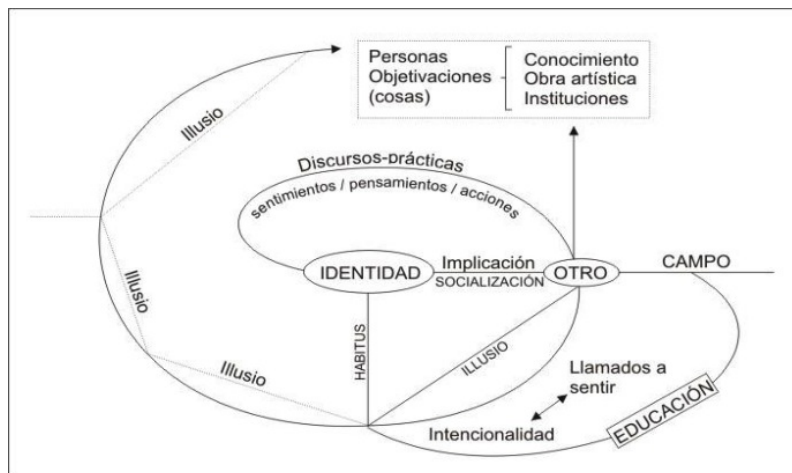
Personas
Objetivaciones (cosas)

Conocimiento
Obra artística
Instituciones

Illusio

Discursos-prácticas

sentimientos / pensamientos / acciones

IDENTIDAD

Implicación

SOCIALIZACIÓN

OTRO

CAMPO

Illusio

HABITUS

ILLUSIO

Illusio

Llamados a sentir

Intencionalidad

EDUCACIÓN